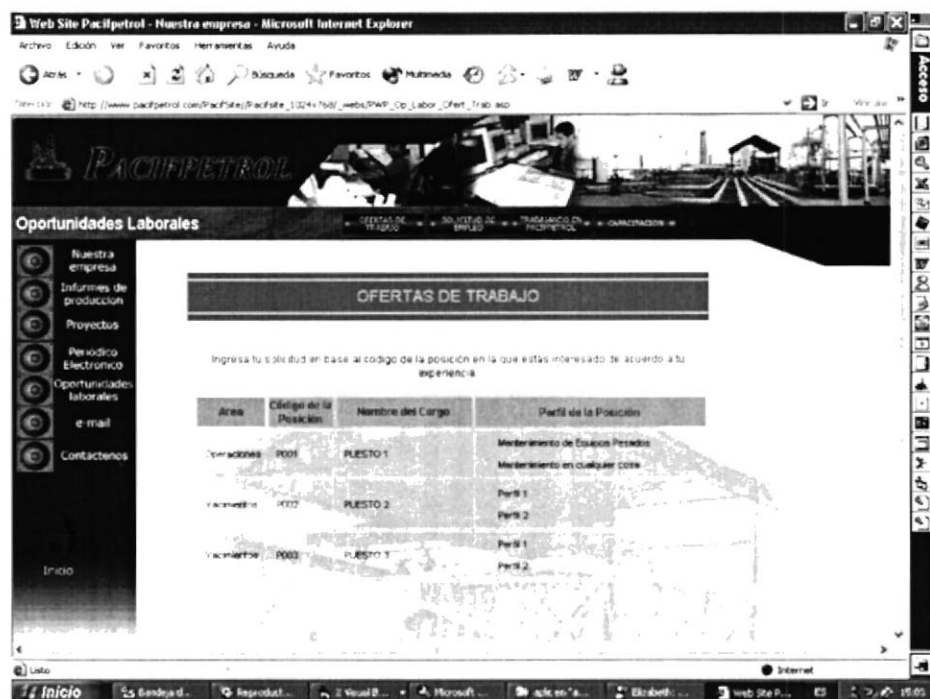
Web Site Pacifpetrol - Nuestra empresa - Microsoft Internet Explorer

Archivo Edición Ver Favoritos Herramientas Ayuda

Atrás Búsqueda Favoritos Multimedia

Dirección http://www.pacifpetrol.com/PacifSite/Pacifsite_1024x768/_webs/PWP_Op_Labor_Ofert_Trab.asp

Ir Vínculos

Acceso

PACIFPETROL

Oportunidades Laborales

OFERTAS DE TRABAJO · SOLICITUD DE EMPLEO · TRABAJANDO EN PACIFPETROL · CAPACITACION

Nuestra empresa

Informes de produccion

Proyectos

Periodico Electronico

Oportunidades laborales

e-mail

Contactenos

Inicio

OFERTAS DE TRABAJO

Ingresa tu solicitud en base al codigo de la posición en la que estás interesado de acuerdo a tu experiencia.

| Area | Código de la Posición | Nombre del Cargo | Perfil de la Posición |
|---|---|---|---|
| Operaciones | P001 | PUESTO 1 | Mantenimiento de Equipos Pesados<br>Mantenimiento en cualquier cosa |
| Yacimientos | P002 | PUESTO 2 | Perfil 1<br>Perfil 2 |
| Yacimientos | P003 | PUESTO 3 | Perfil 1<br>Perfil 2 |

Listo

Internet

Inicio

Bandeja d...

Reproduct...

2 Visual B...

Microsoft ...

aplic en "a...

Elizabeth ...

Web Site P...

15:01